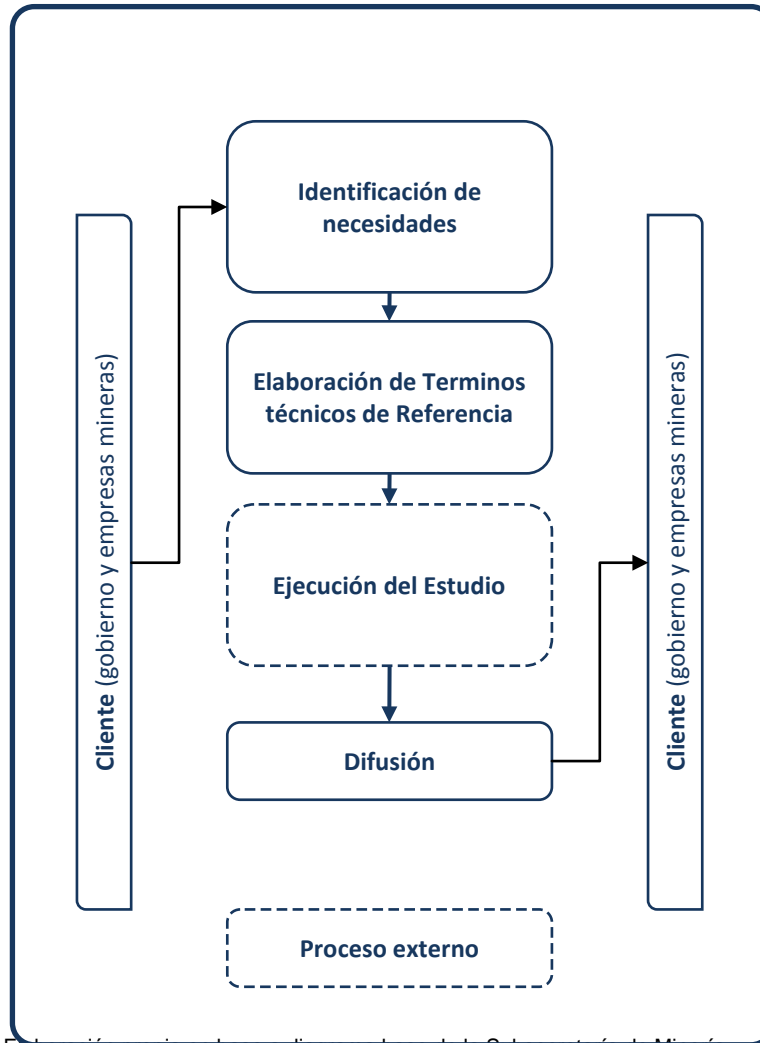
Cliente (gobierno y empresas mineras)

Identificación de necesidades

Elaboración de Terminos técnicos de Referencia

Ejecución del Estudio

Difusión

Cliente (gobierno y empresas mineras)

Proceso externo

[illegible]